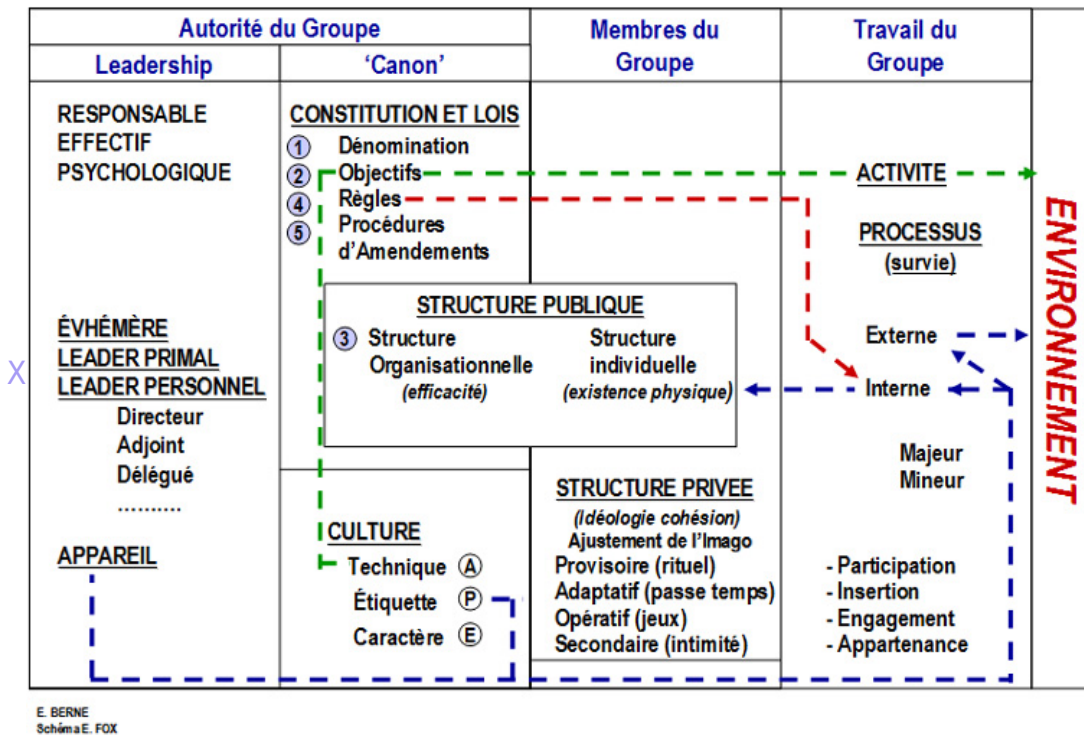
| Autorité du Groupe | | Membres du Groupe | Travail du Groupe |
|---|---|---|---|
| Leadership | 'Canon' | | |
| RESPONSABLE EFFECTIF PSYCHOLOGIQUE | CONSTITUTION ET LOIS ① Dénomination ② Objectifs ④ Règles ⑤ Procédures d'Amendements | | ACTIVITE PROCESSUS (survie) |

STRUCTURE PUBLIQUE
③ Structure Organisationnelle (efficacité)
Structure individuelle (existence physique)

X

ÉVHÉMÈRE
LEADER PRIMAL
LEADER PERSONNEL
Directeur
Adjoint
Délégué
..........

APPAREIL

CULTURE
Technique Ⓐ
Étiquette Ⓟ
Caractère Ⓔ

STRUCTURE PRIVEE
(Idéologie cohésion)
Ajustement de l'Imago
Provisoire (rituel)
Adaptatif (passe temps)
Opératif (jeux)
Secondaire (intimité)

Externe
Interne

Majeur
Mineur

- Participation
- Insertion
- Engagement
- Appartenance

ENVIRONNEMENT

E. BERNE
Schéma E. FOX